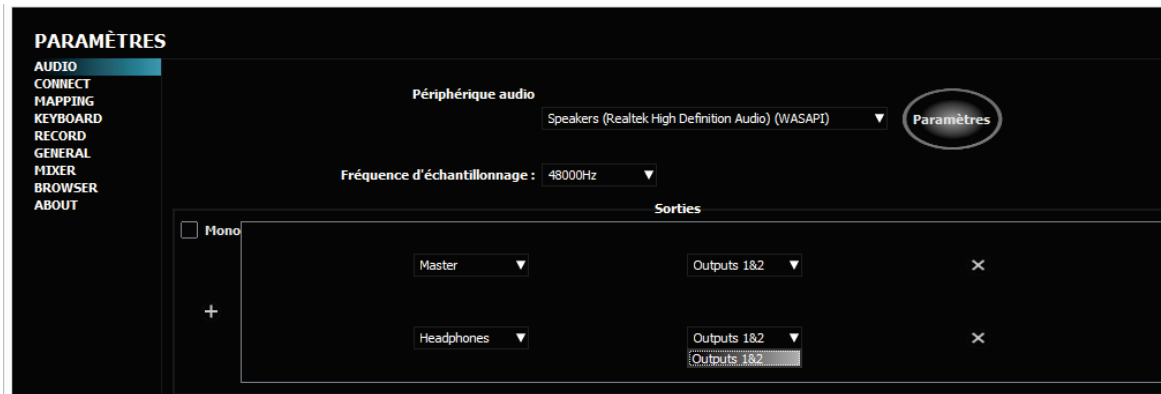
PARAMÈTRES

AUDIO
CONNECT
MAPPING
KEYBOARD
RECORD
GENERAL
MIXER
BROWSER
ABOUT

Périphérique audio
Speakers (Realtek High Definition Audio) (WASAPI) ▼
Paramètres

Fréquence d'échantillonnage : 48000Hz ▼

Sorties

Mono

Master ▼
Outputs 1&2 ▼
✕

+

Headphones ▼
Outputs 1&2 ▼
✕
Outputs 1&2